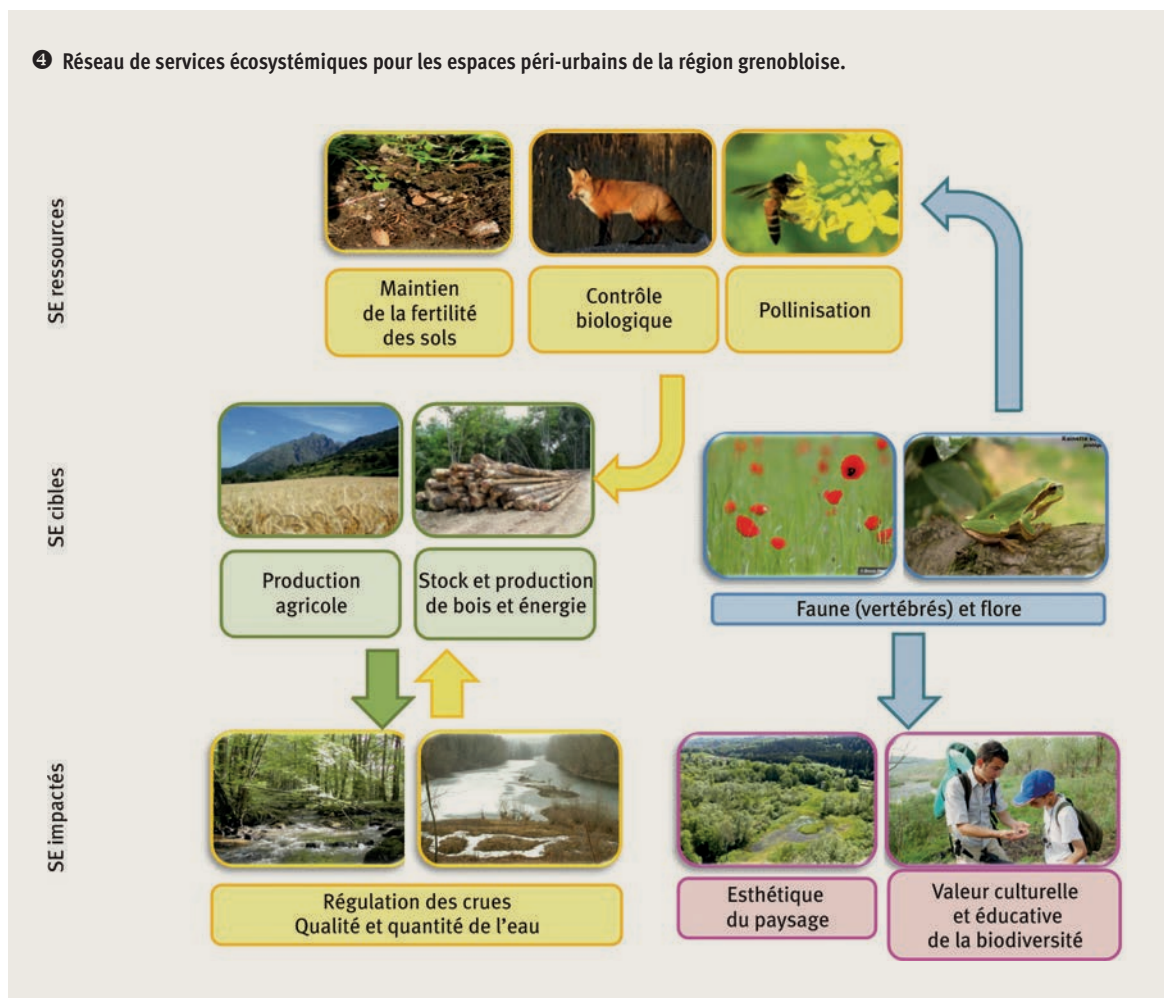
❹ Réseau de services écosystémiques pour les espaces péri-urbains de la région grenobloise.

SE ressources

Maintien de la fertilité des sols

Contrôle biologique

Pollinisation

SE cibles

Production agricole

Stock et production de bois et énergie

Faune (vertébrés) et flore

SE impactés

Régulation des crues
Qualité et quantité de l'eau

Esthétique du paysage

Valeur culturelle et éducative de la biodiversité